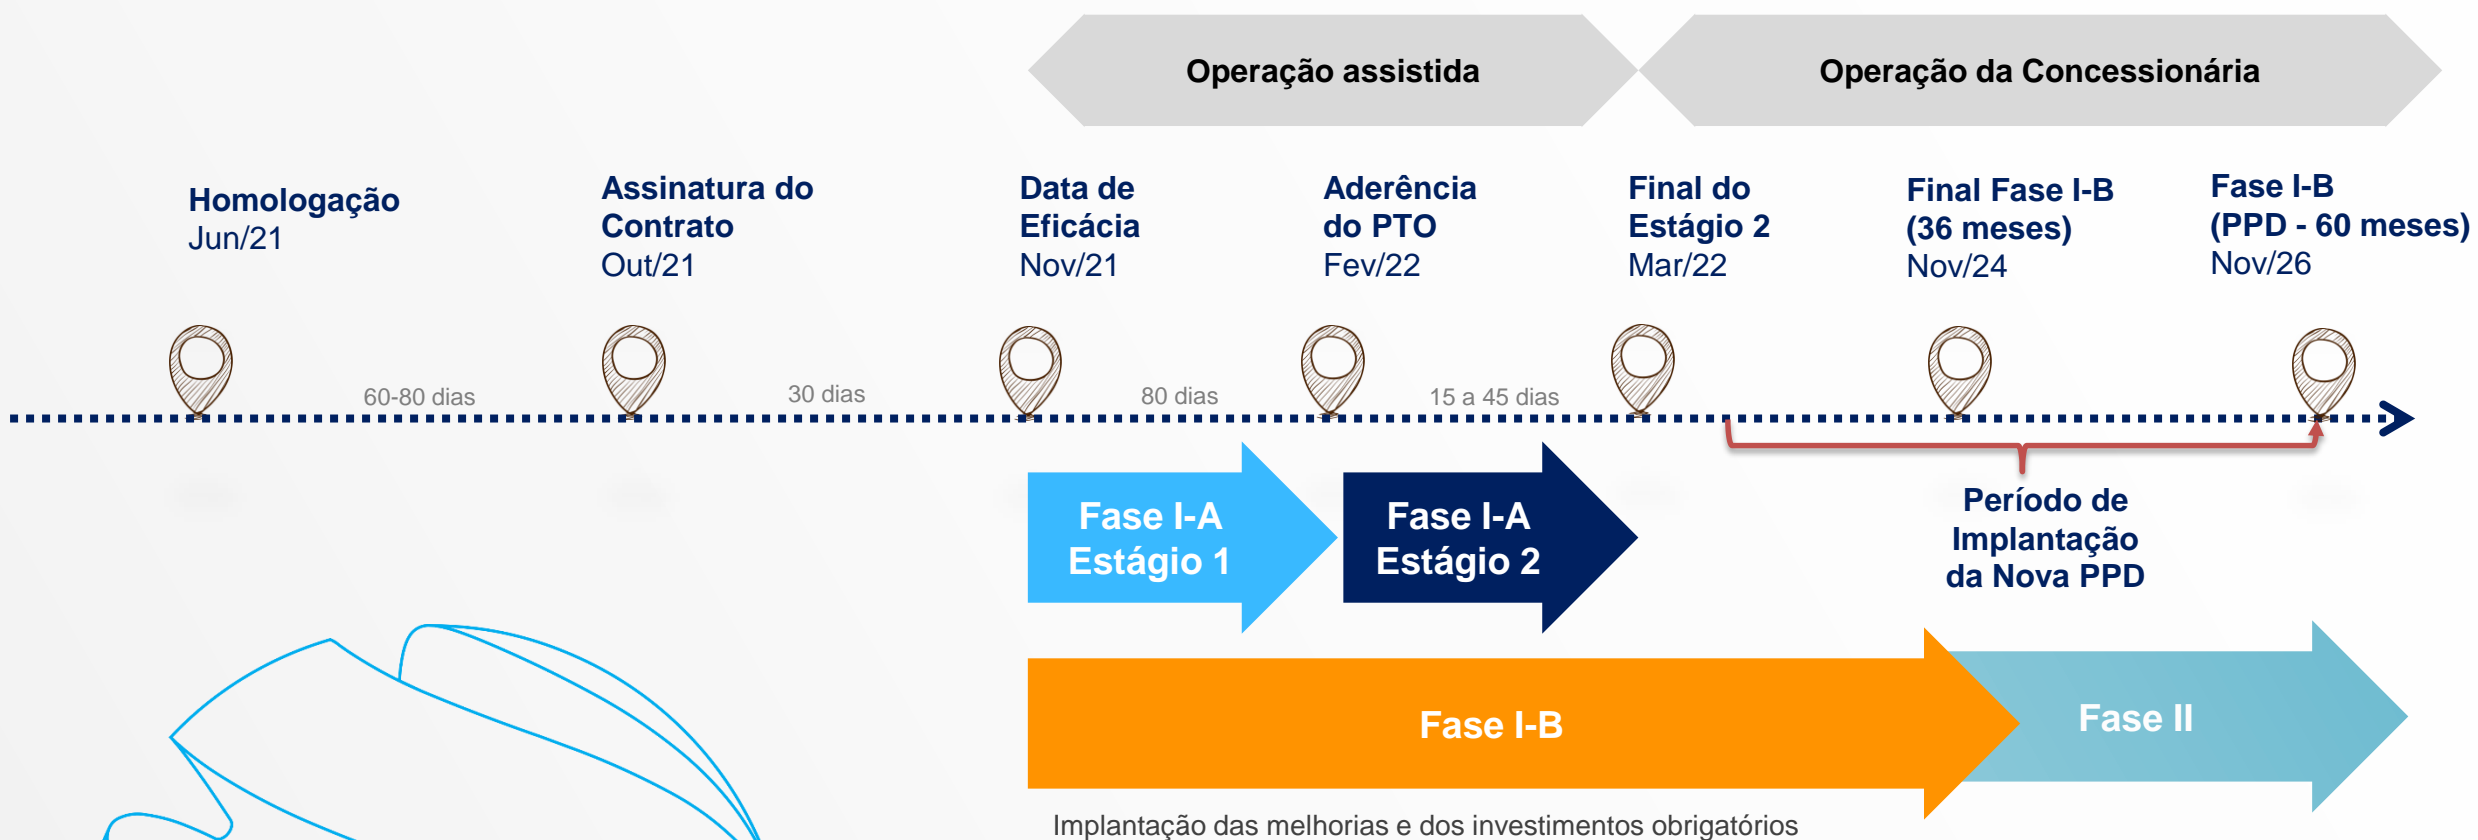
Operação assistida

Operação da Concessionária

Homologação
Jun/21

Assinatura do Contrato
Out/21

Data de Eficácia
Nov/21

Aderência do PTO
Fev/22

Final do Estágio 2
Mar/22

Final Fase I-B (36 meses)
Nov/24

Fase I-B (PPD - 60 meses)
Nov/26

60-80 dias

30 dias

80 dias

15 a 45 dias

Fase I-A Estágio 1

Fase I-A Estágio 2

Período de Implantação da Nova PPD

Fase I-B

Fase II

Implantação das melhorias e dos investimentos obrigatórios